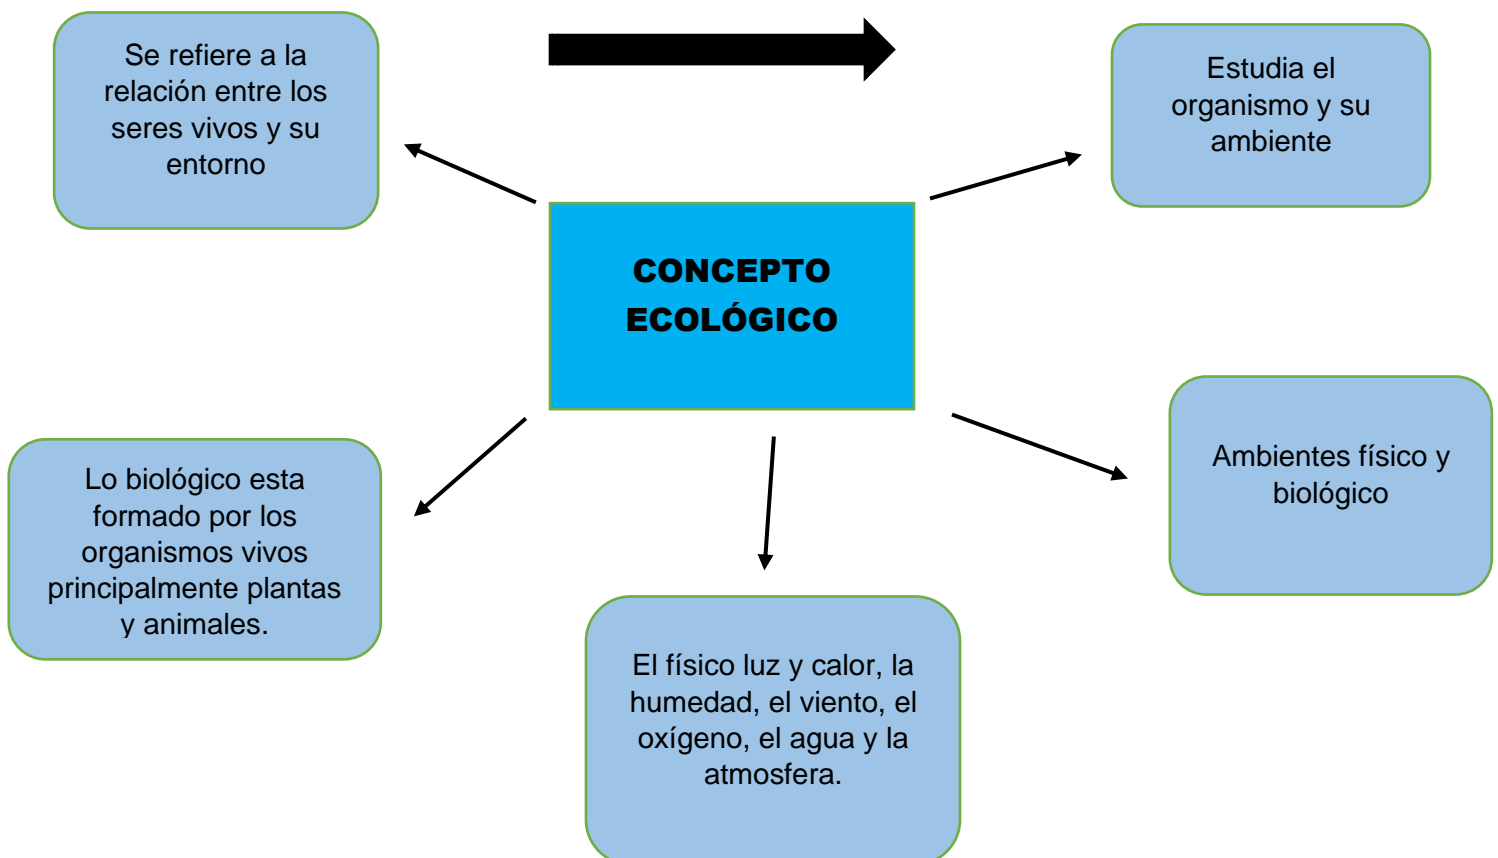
Se refiere a la relación entre los seres vivos y su entorno

Estudia el organismo y su ambiente

CONCEPTO ECOLÓGICO

Lo biológico esta formado por los organismos vivos principalmente plantas y animales.

Ambientes físico y biológico

El físico luz y calor, la humedad, el viento, el oxígeno, el agua y la atmosfera.